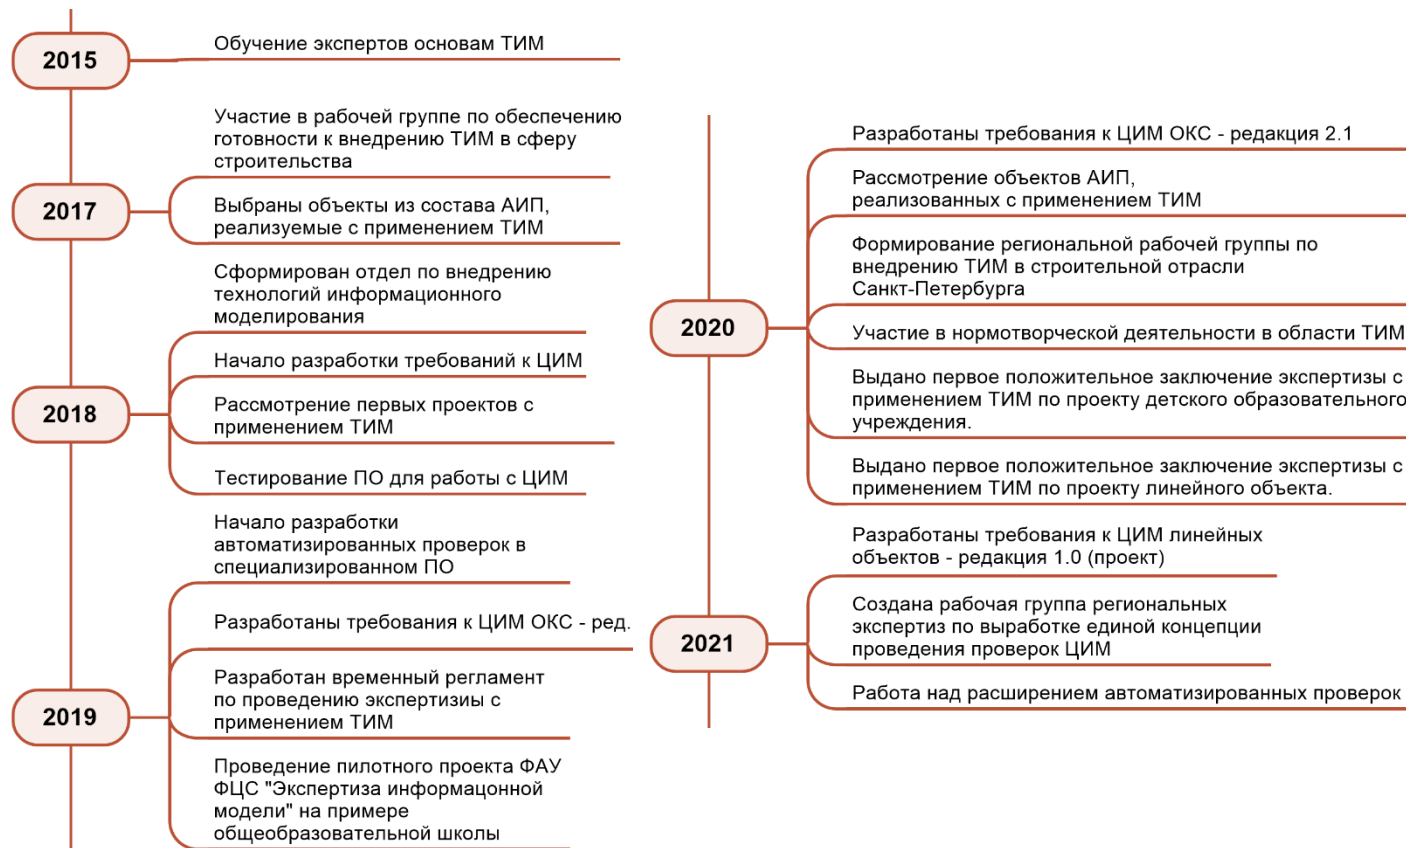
2015

Обучение экспертов основам ТИМ

2017

Участие в рабочей группе по обеспечению готовности к внедрению ТИМ в сферу строительства

Выбраны объекты из состава АИП, реализуемые с применением ТИМ

2018

Сформирован отдел по внедрению технологий информационного моделирования

Начало разработки требований к ЦИМ

Рассмотрение первых проектов с применением ТИМ

Тестирование ПО для работы с ЦИМ

2019

Начало разработки автоматизированных проверок в специализированном ПО

Разработаны требования к ЦИМ ОКС - ред.

Разработан временный регламент по проведению экспертизиы с применением ТИМ

Проведение пилотного проекта ФАУ ФЦС "Экспертиза информацонной модели" на примере общеобразовательной школы

2020

Разработаны требования к ЦИМ ОКС - редакция 2.1

Рассмотрение объектов АИП, реализованных с применением ТИМ

Формирование региональной рабочей группы по внедрению ТИМ в строительной отрасли Санкт-Петербурга

Участие в нормотворческой деятельности в области ТИМ

Выдано первое положительное заключение экспертизы с применением ТИМ по проекту детского образовательного учреждения.

Выдано первое положительное заключение экспертизы с применением ТИМ по проекту линейного объекта.

2021

Разработаны требования к ЦИМ линейных объектов - редакция 1.0 (проект)

Создана рабочая группа региональных экспертиз по выработке единой концепции проведения проверок ЦИМ

Работа над расширением автоматизированных проверок